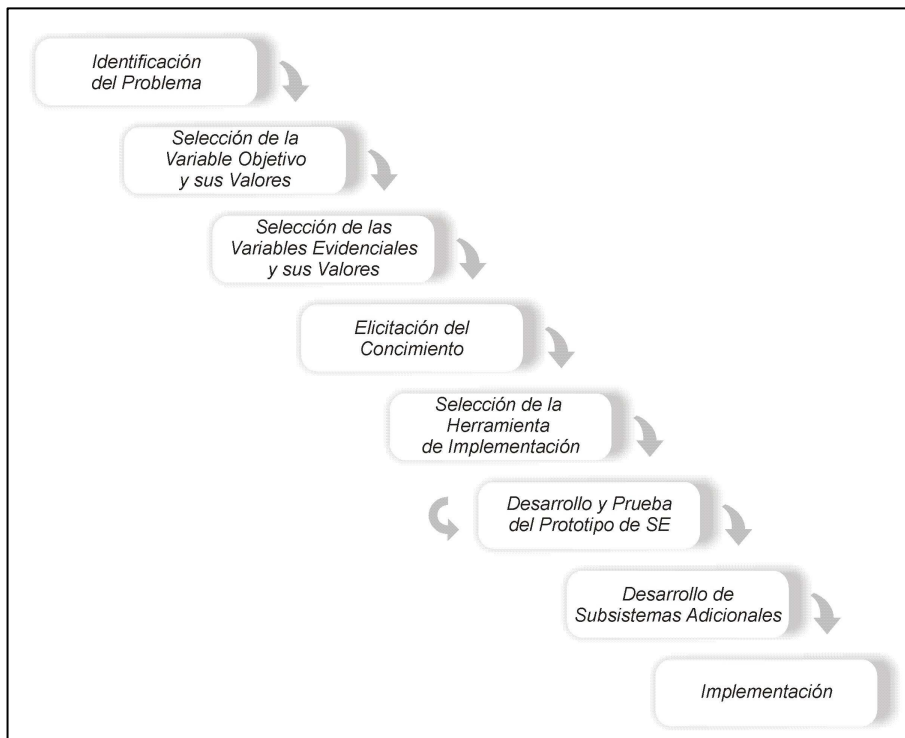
Identificación del Problema

Selección de la Variable Objetivo y sus Valores

Selección de las Variables Evidenciales y sus Valores

Elicitación del Concimiento

Selección de la Herramienta de Implementación

Desarrollo y Prueba del Prototipo de SE

Desarrollo de Subsistemas Adicionales

Implementación